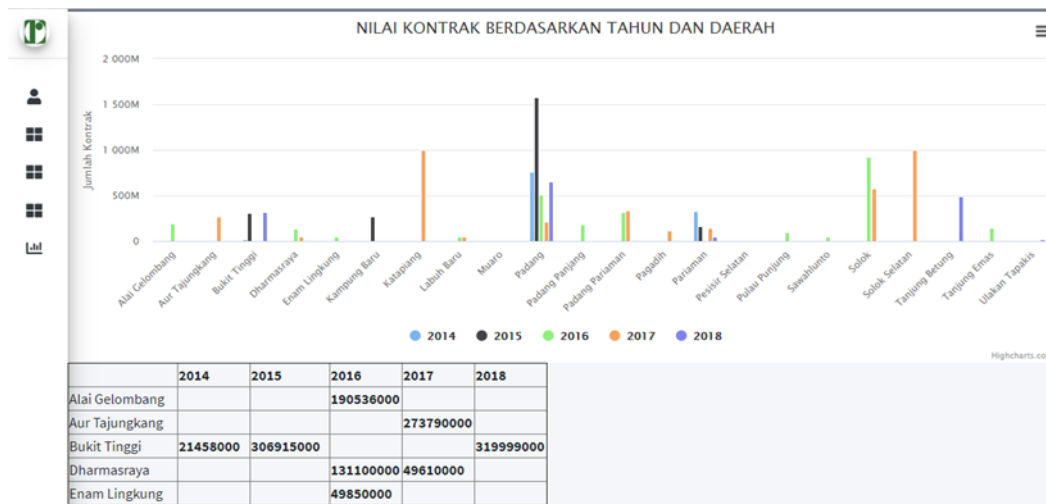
NILAI KONTRAK BERDASARKAN TAHUN DAN DAERAH

2 000M
1 500M
1 000M
500M
0

Jumlah Kontrak

Alai Gelombang, Aur Tajungkang, Bukit Tinggi, Dharmasraya, Enam Lingkung, Kampung Baru, Katapiang, Labuh Baru, Muaro, Padang, Padang Panjang, Padang Pariaman, Pagadih, Pariaman, Pesisir Selatan, Pulau Punjung, Sawahlunto, Solok, Solok Selatan, Tanjung Betung, Tanjung Emas, Ulakan Tapakis

2014 2015 2016 2017 2018

Highcharts.co

| | 2014 | 2015 | 2016 | 2017 | 2018 |
|---|---|---|---|---|---|
| Alai Gelombang | | | 190536000 | | |
| Aur Tajungkang | | | | 273790000 | |
| Bukit Tinggi | 21458000 | 306915000 | | | 319999000 |
| Dharmasraya | | | 131100000 | 49610000 | |
| Enam Lingkung | | | 49850000 | | |